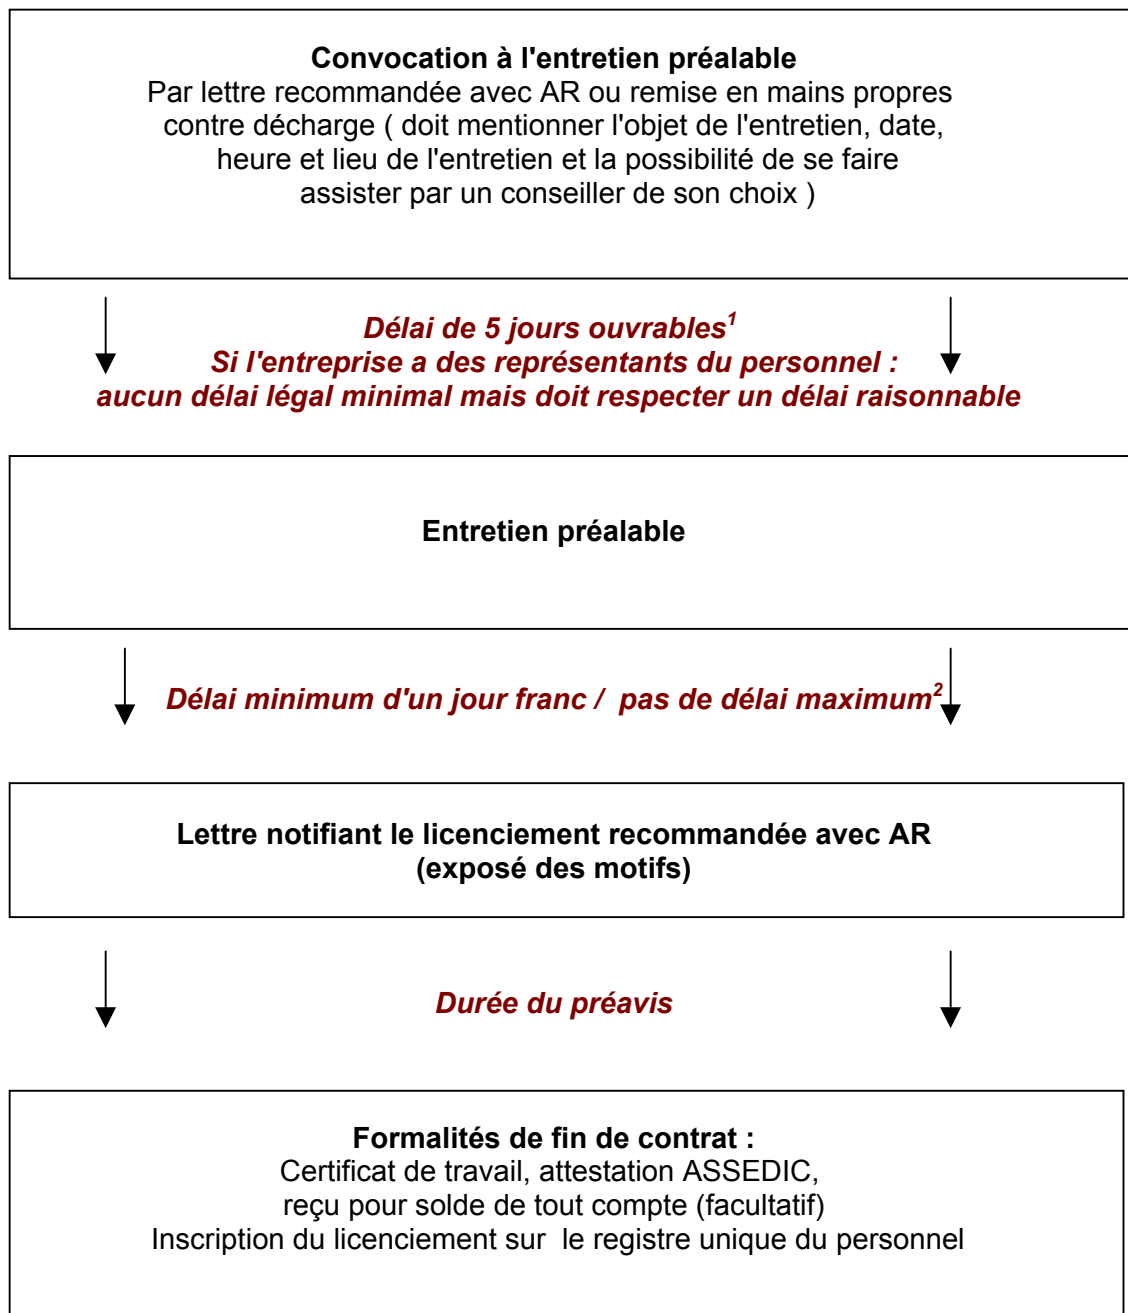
**Convocation à l'entretien préalable**
Par lettre recommandée avec AR ou remise en mains propres contre décharge ( doit mentionner l'objet de l'entretien, date, heure et lieu de l'entretien et la possibilité de se faire assister par un conseiller de son choix )

*Délai de 5 jours ouvrables$^{1}$*
*Si l'entreprise a des représentants du personnel :*
*aucun délai légal minimal mais doit respecter un délai raisonnable*

**Entretien préalable**

*Délai minimum d'un jour franc / pas de délai maximum$^{2}$*

**Lettre notifiant le licenciement recommandée avec AR**
**(exposé des motifs)**

*Durée du préavis*

**Formalités de fin de contrat :**
Certificat de travail, attestation ASSEDIC,
reçu pour solde de tout compte (facultatif)
Inscription du licenciement sur le registre unique du personnel